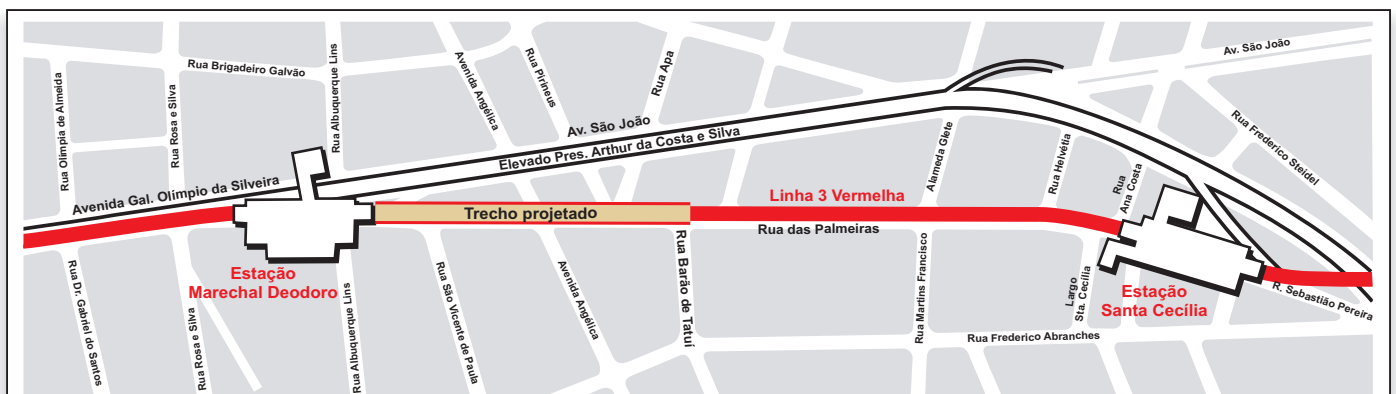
Av. São João
Rua Brigadeiro Galvão
Rua Albuquerque Lins
Avenida Angélica
Rua Pirineus
Rua Apa
Rua Olímpia de Almeida
Rua Rosa e Silva
Av. São João
Elevado Pres. Arthur da Costa e Silva
Avenida Gal. Olímpio da Silveira
Alameda Glete
Rua Helvétia
Rua Ana Costa
Rua Frederico Steidel
Linha 3 Vermelha
Trecho projetado
Rua das Palmeiras
Rua Barão de Tatuí
Estação Marechal Deodoro
Rua Dr. Gabriel dos Santos
Rua Rosa e Silva
Rua Albuquerque Lins
Rua São Vicente de Paula
Avenida Angélica
Rua Martins Francisco
Largo Sta. Cecília
Estação Santa Cecília
R. Sebastião Pereira
Rua Frederico Abranches